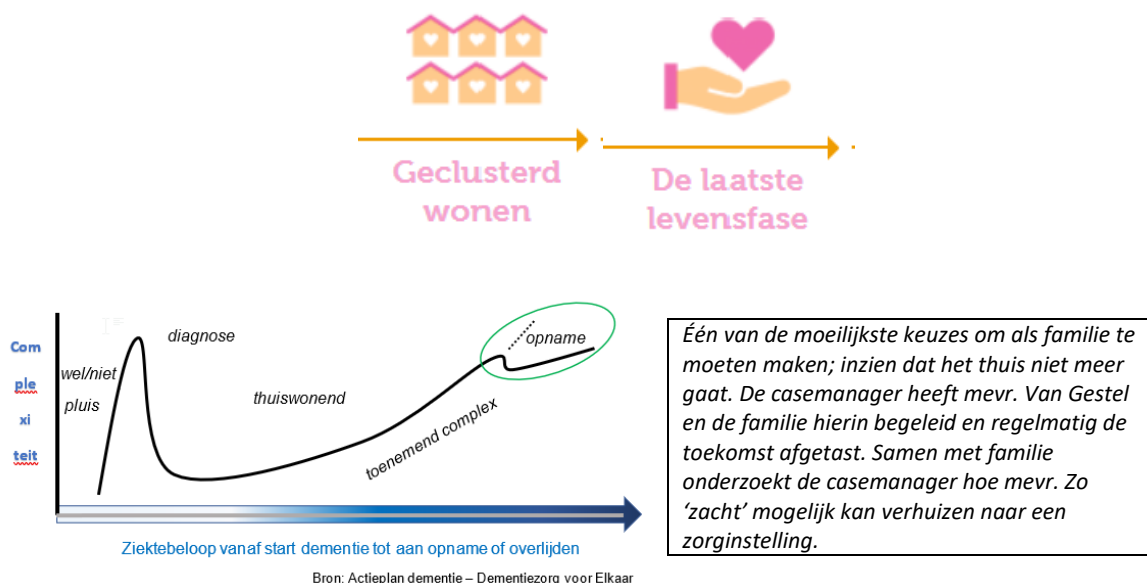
Geclusterd wonen

De laatste levensfase

Com
ple
xi
teit

wel/niet
pluis

diagnose

thuiswonend

toenemend complex

opname

Ziektebeloop vanaf start dementie tot aan opname of overlijden

Bron: Actieplan dementie – Dementiezorg voor Elkaar

Één van de moeilijkste keuzes om als familie te moeten maken; inzien dat het thuis niet meer gaat. De casemanager heeft mevr. Van Gestel en de familie hierin begeleid en regelmatig de toekomst afgetast. Samen met familie onderzoekt de casemanager hoe mevr. Zo 'zacht' mogelijk kan verhuizen naar een zorginstelling.